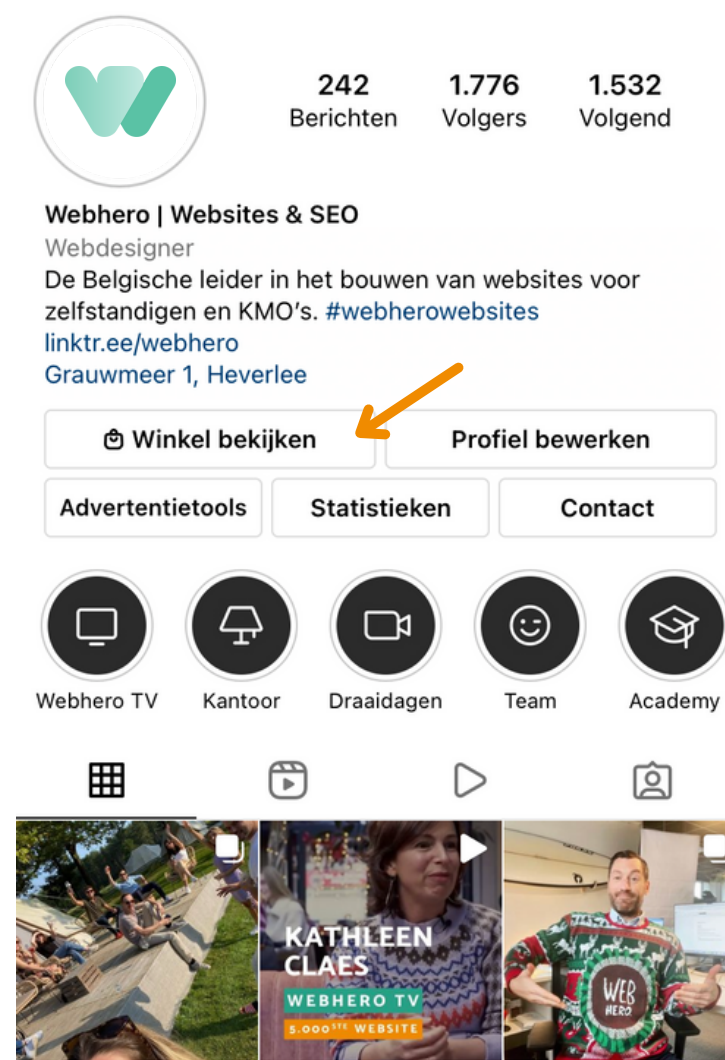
242
Berichten

1.776
Volgers

1.532
Volgend

Webhero | Websites & SEO
Webdesigner
De Belgische leider in het bouwen van websites voor zelfstandigen en KMO's. #webherowebsites
linktr.ee/webhero
Grauwmeer 1, Heverlee

Winkel bekijken
Profiel bewerken
Advertentietools
Statistieken
Contact

Webhero TV
Kantoor
Draaidagen
Team
Academy

KATHLEEN CLAES
WEBHERO TV
5.000$^{STE}$ WEBSITE

WEB HERO